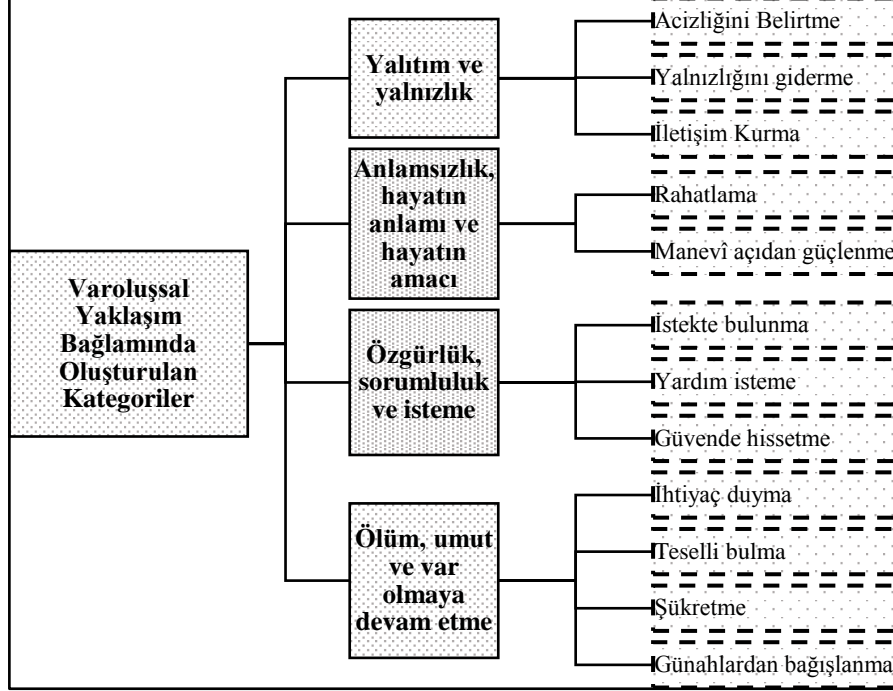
Varoluşsal Yaklaşım Bağlamında Oluşturulan Kategoriler

Yalıtım ve yalnızlık

Acizliğini Belirtme

Yalnızlığını giderme

İletişim Kurma

Anlamsızlık, hayatın anlamı ve hayatın amacı

Rahatlama

Manevî açıdan güçlenme

Özgürlük, sorumluluk ve isteme

İstekte bulunma

Yardım isteme

Güvende hissetme

Ölüm, umut ve var olmaya devam etme

İhtiyaç duyma

Teselli bulma

Şükretme

Günahlardan bağışlanma